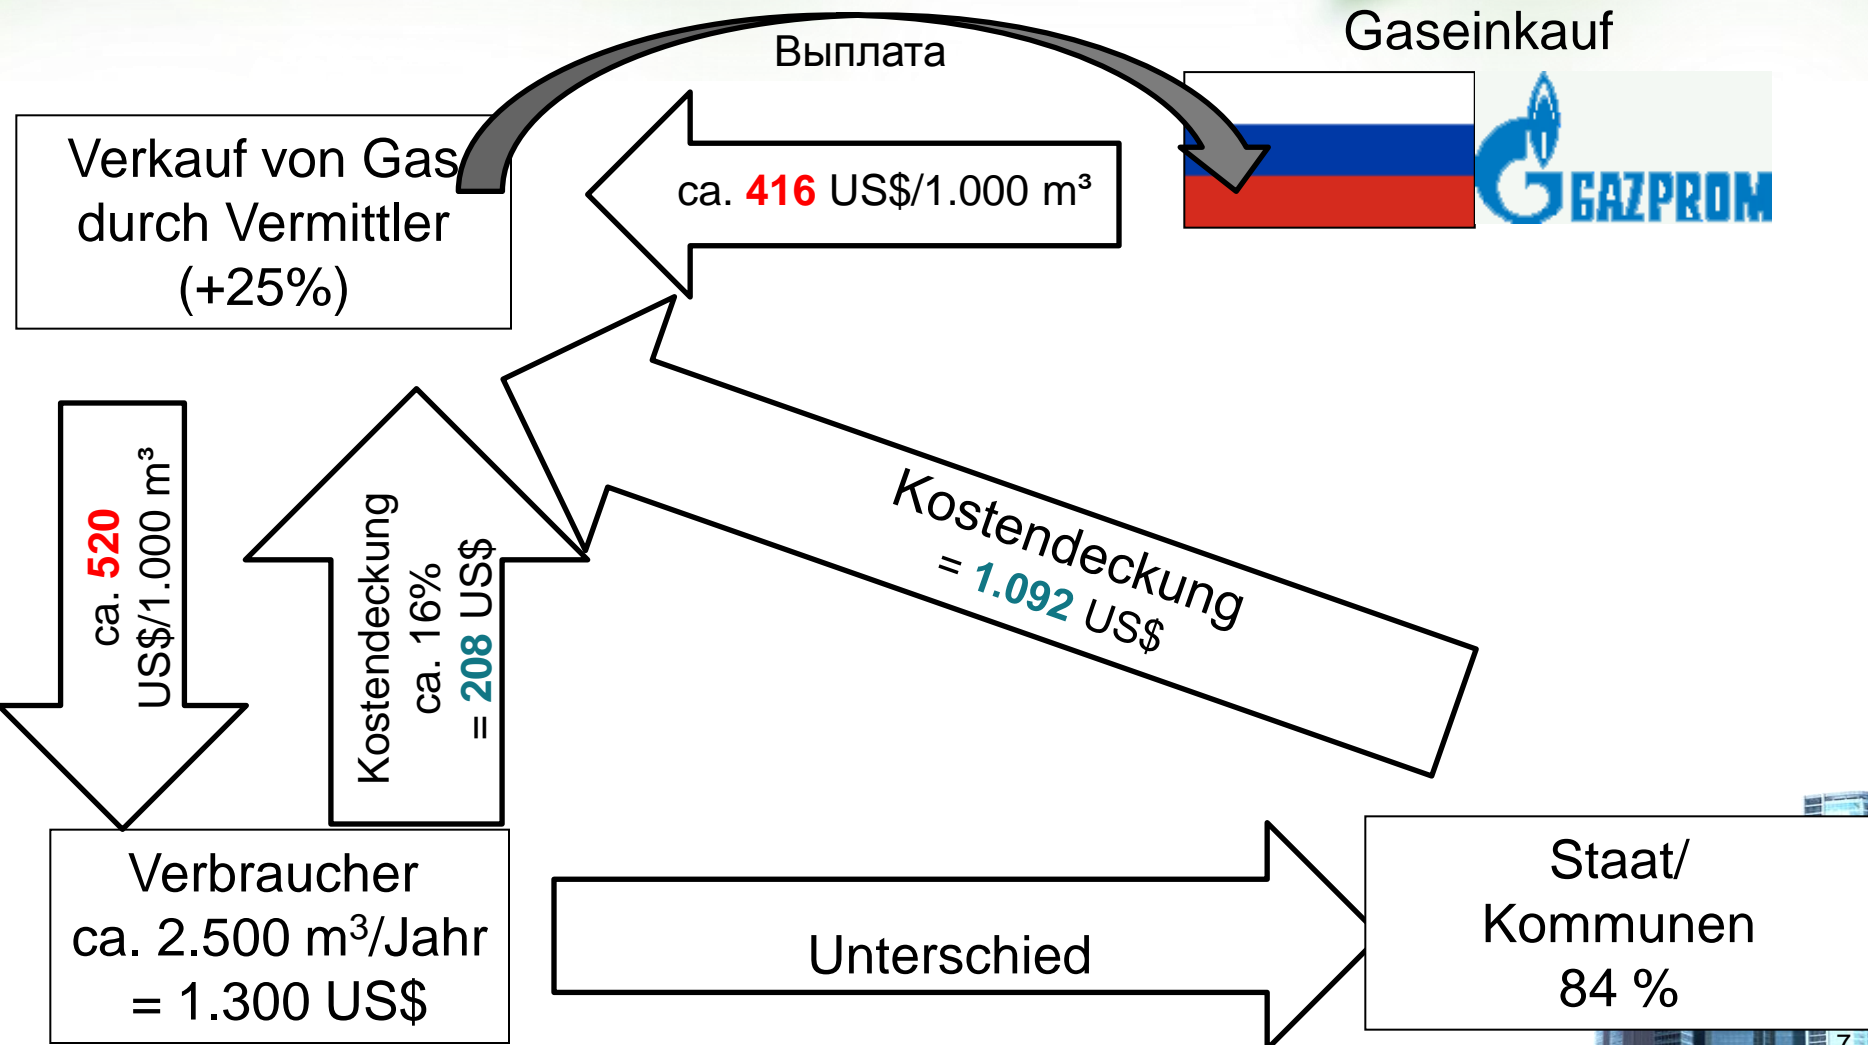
Выплата

Gaseinkauf

Verkauf von Gas durch Vermittler (+25%)

ca. 416 US$/1.000 m³

GAZPROM

ca. 520 US$/1.000 m³

Kostendeckung ca. 16% = 208 US$

Kostendeckung = 1.092 US$

Verbraucher ca. 2.500 m³/Jahr = 1.300 US$

Unterschied

Staat/ Kommunen 84 %

7